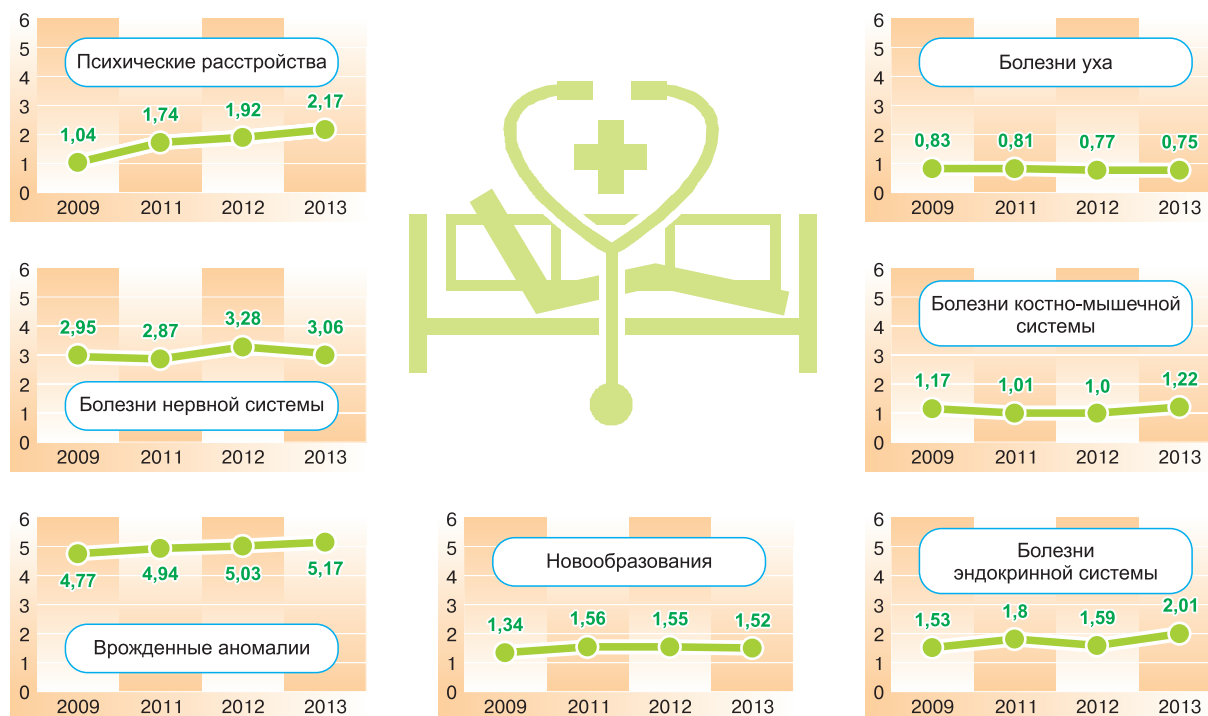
6
5
4
3
2
1
0

Психические расстройства

1,04
1,74
1,92
2,17

2009 2011 2012 2013

6
5
4
3
2
1
0

Болезни уха

0,83
0,81
0,77
0,75

2009 2011 2012 2013

6
5
4
3
2
1
0

2,95
2,87
3,28
3,06

Болезни нервной системы

2009 2011 2012 2013

6
5
4
3
2
1
0

Болезни костно-мышечной системы

1,17
1,01
1,0
1,22

2009 2011 2012 2013

6
5
4
3
2
1
0

4,77
4,94
5,03
5,17

Врожденные аномалии

2009 2011 2012 2013

6
5
4
3
2
1
0

Новообразования

1,34
1,56
1,55
1,52

2009 2011 2012 2013

6
5
4
3
2
1
0

Болезни эндокринной системы

1,53
1,8
1,59
2,01

2009 2011 2012 2013